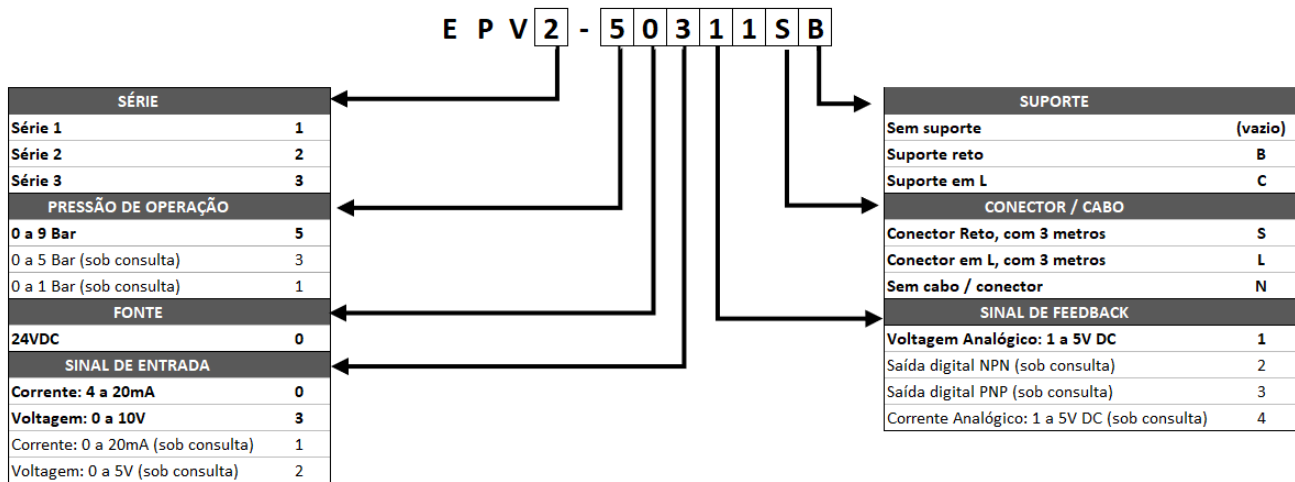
E P V 2 - 5 0 3 1 1 S B

| SÉRIE | |
|---|---|
| Série 1 | 1 |
| Série 2 | 2 |
| Série 3 | 3 |
| PRESSÃO DE OPERAÇÃO | |
| 0 a 9 Bar | 5 |
| 0 a 5 Bar (sob consulta) | 3 |
| 0 a 1 Bar (sob consulta) | 1 |
| FONTE | |
| 24VDC | 0 |
| SINAL DE ENTRADA | |
| Corrente: 4 a 20mA | 0 |
| Voltagem: 0 a 10V | 3 |
| Corrente: 0 a 20mA (sob consulta) | 1 |
| Voltagem: 0 a 5V (sob consulta) | 2 |

| SUPORTE | |
|---|---|
| Sem suporte | (vazio) |
| Suporte reto | B |
| Suporte em L | C |
| CONECTOR / CABO | |
| Conector Reto, com 3 metros | S |
| Conector em L, com 3 metros | L |
| Sem cabo / conector | N |
| SINAL DE FEEDBACK | |
| Voltagem Analógico: 1 a 5V DC | 1 |
| Saída digital NPN (sob consulta) | 2 |
| Saída digital PNP (sob consulta) | 3 |
| Corrente Analógico: 1 a 5V DC (sob consulta) | 4 |